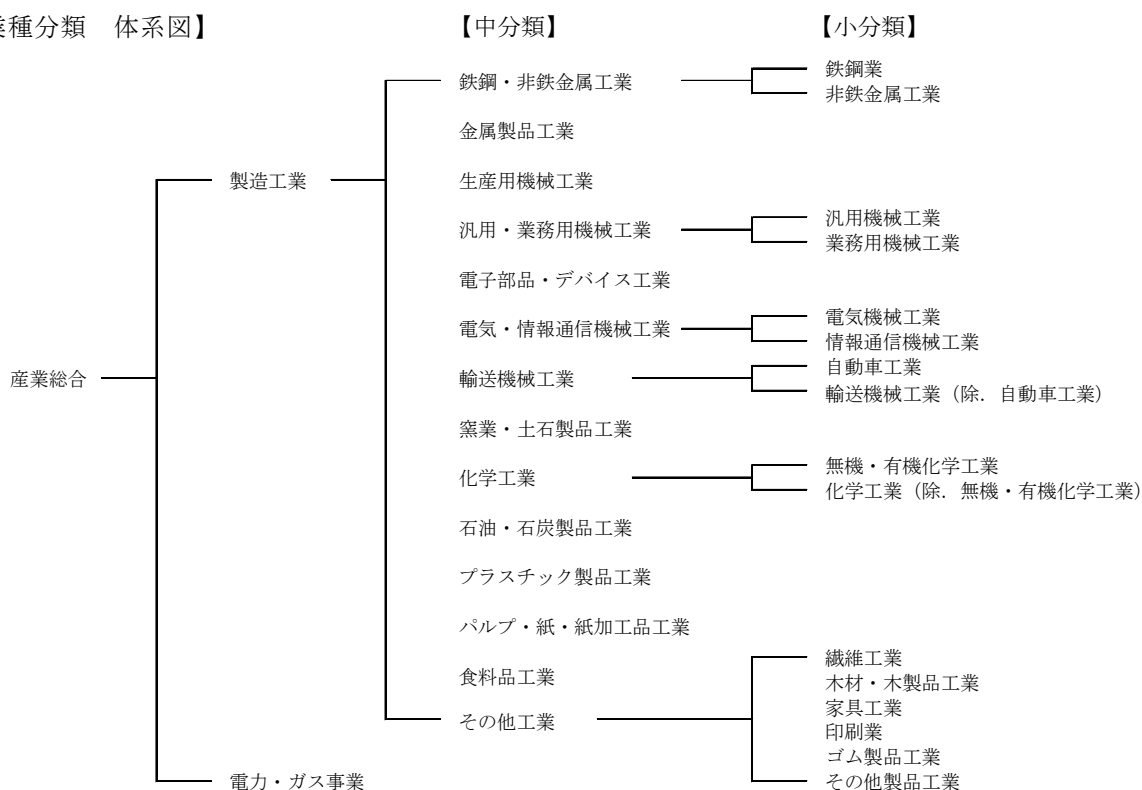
業種分類　体系図】

【中分類】

【小分類】

製造工業

産業総合

電力・ガス事業

鉄鋼・非鉄金属工業
金属製品工業
生産用機械工業
汎用・業務用機械工業
電子部品・デバイス工業
電気・情報通信機械工業
輸送機械工業
窯業・土石製品工業
化学工業
石油・石炭製品工業
プラスチック製品工業
パルプ・紙・紙加工品工業
食料品工業
その他工業

鉄鋼業
非鉄金属工業
汎用機械工業
業務用機械工業
電気機械工業
情報通信機械工業
自動車工業
輸送機械工業（除．自動車工業）
無機・有機化学工業
化学工業（除．無機・有機化学工業）
繊維工業
木材・木製品工業
家具工業
印刷業
ゴム製品工業
その他製品工業